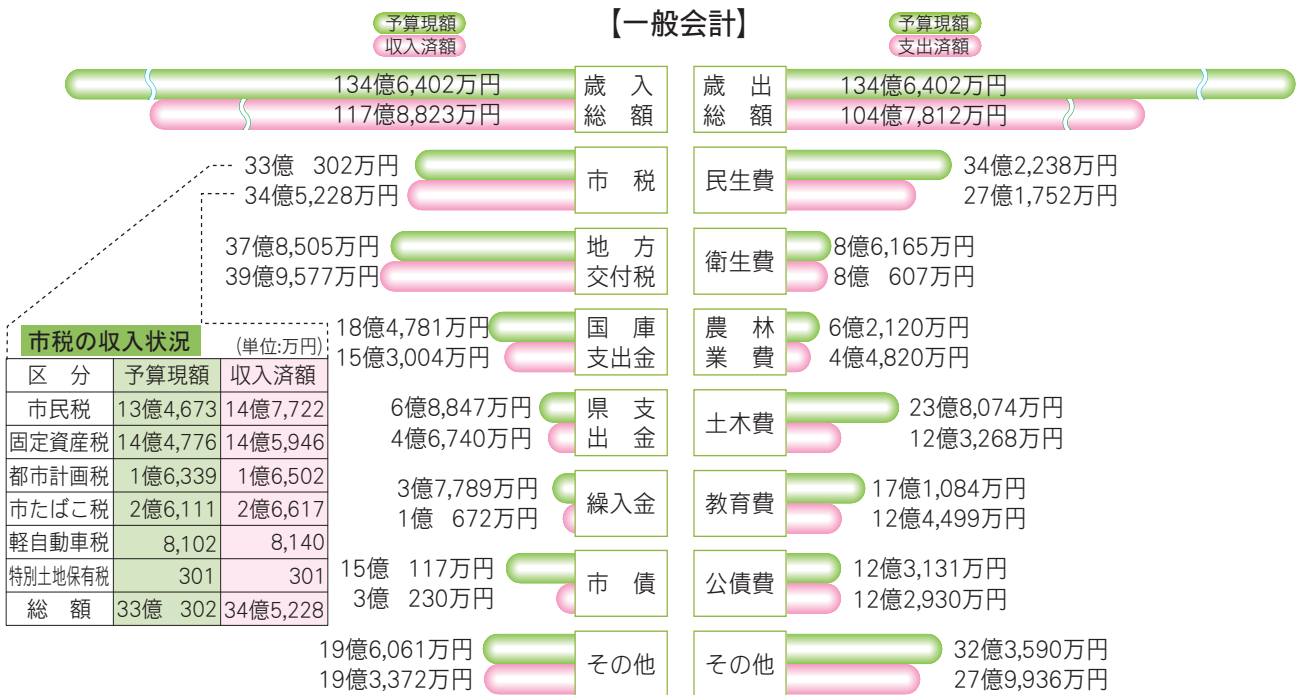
予算現額
収入済額

【一般会計】

予算現額
支出済額

134億6,402万円
117億8,823万円
歳入総額

歳出総額
134億6,402万円
104億7,812万円

33億 302万円
34億5,228万円
市税

民生費
34億2,238万円
27億1,752万円

37億8,505万円
39億9,577万円
地方交付税

衛生費
8億6,165万円
8億 607万円

18億4,781万円
15億3,004万円
国庫支出金

農林業費
6億2,120万円
4億4,820万円

6億8,847万円
4億6,740万円
県支出金

土木費
23億8,074万円
12億3,268万円

3億7,789万円
1億 672万円
繰入金

教育費
17億1,084万円
12億4,499万円

15億 117万円
3億 230万円
市債

公債費
12億3,131万円
12億2,930万円

19億6,061万円
19億3,372万円
その他

その他
32億3,590万円
27億9,936万円

市税の収入状況
(単位:万円)

| 区 分 | 予算現額 | 収入済額 |
|---|---|---|
| 市民税 | 13億4,673 | 14億7,722 |
| 固定資産税 | 14億4,776 | 14億5,946 |
| 都市計画税 | 1億6,339 | 1億6,502 |
| 市たばこ税 | 2億6,111 | 2億6,617 |
| 軽自動車税 | 8,102 | 8,140 |
| 特別土地保有税 | 301 | 301 |
| 総 額 | 33億 302 | 34億5,228 |